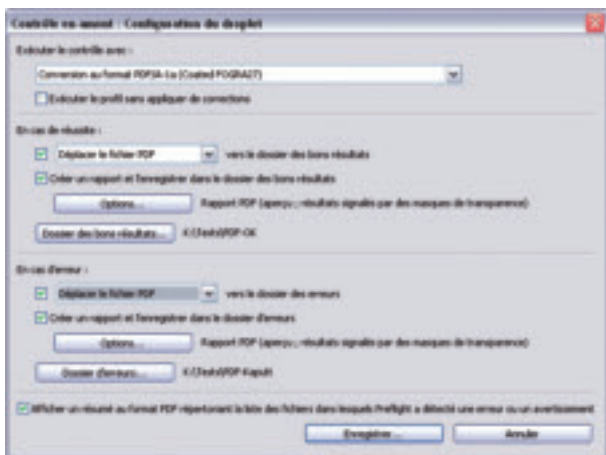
Contrôle en amont : Configuration du droplet

Exécuter le contrôle avec :

Conversion au format PDF/A-1a (Coated FOGRA27)

Exécuter le profil sans appliquer de corrections

En cas de réussite :

Déplacer le fichier PDF vers le dossier des bons résultats

Créer un rapport et l'enregistrer dans le dossier des bons résultats

Options... Rapport PDF (aperçu ; résultats signalés par des masques de transparence)

Dossier des bons résultats... K:\Tests\PDF-OK

En cas d'erreur :

Déplacer le fichier PDF vers le dossier des erreurs

Créer un rapport et l'enregistrer dans le dossier d'erreurs

Options... Rapport PDF (aperçu ; résultats signalés par des masques de transparence)

Dossier d'erreurs... K:\Tests\PDF-Kaputt

Afficher un résumé au format PDF répertoriant la liste des fichiers dans lesquels Preflight a détecté une erreur ou un avertissement

Enregistrer... Annuler